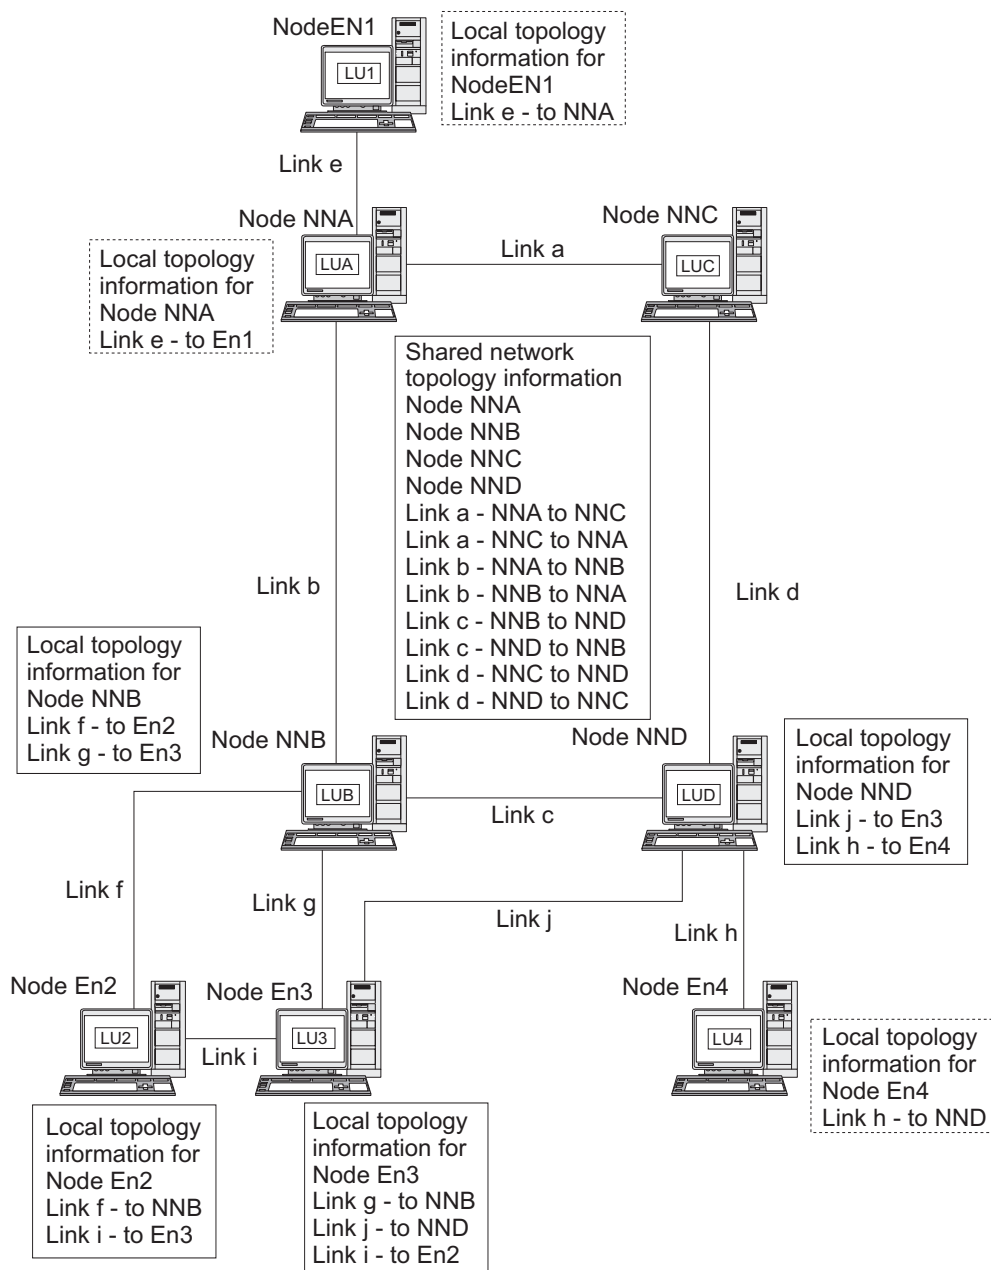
NodeEN1

LU1

Local topology information for NodeEN1
Link e - to NNA

Link e

Node NNA

LUA

Local topology information for Node NNA
Link e - to En1

Link a

Node NNC

LUC

Shared network topology information
Node NNA
Node NNB
Node NNC
Node NND
Link a - NNA to NNC
Link a - NNC to NNA
Link b - NNA to NNB
Link b - NNB to NNA
Link c - NNB to NND
Link c - NND to NNB
Link d - NNC to NND
Link d - NND to NNC

Link b

Link d

Local topology information for Node NNB
Link f - to En2
Link g - to En3

Node NNB

LUB

Link c

Node NND

LUD

Local topology information for Node NND
Link j - to En3
Link h - to En4

Link f

Link g

Link j

Link h

Node En2

LU2

Node En3

LU3

Link i

Node En4

LU4

Local topology information for Node En4
Link h - to NND

Local topology information for Node En2
Link f - to NNB
Link i - to En3

Local topology information for Node En3
Link g - to NNB
Link j - to NND
Link i - to En2